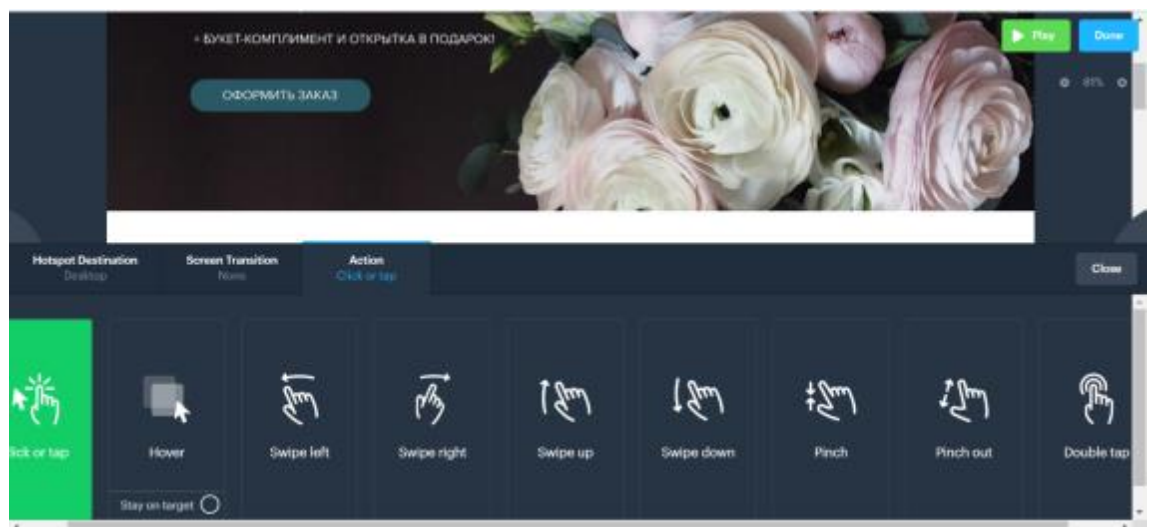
+ БУКЕТ-КОМПЛИМЕНТ И ОТКРЫТКА В ПОДАРОК!

ОФОРМИТЬ ЗАКАЗ

Play

Done

81%

Hotspot Destination
Desktop

Screen Transition
None

Action
Click or tap

Close

lick or tap

Hover

Stay on target

Swipe left

Swipe right

Swipe up

Swipe down

Pinch

Pinch out

Double tap